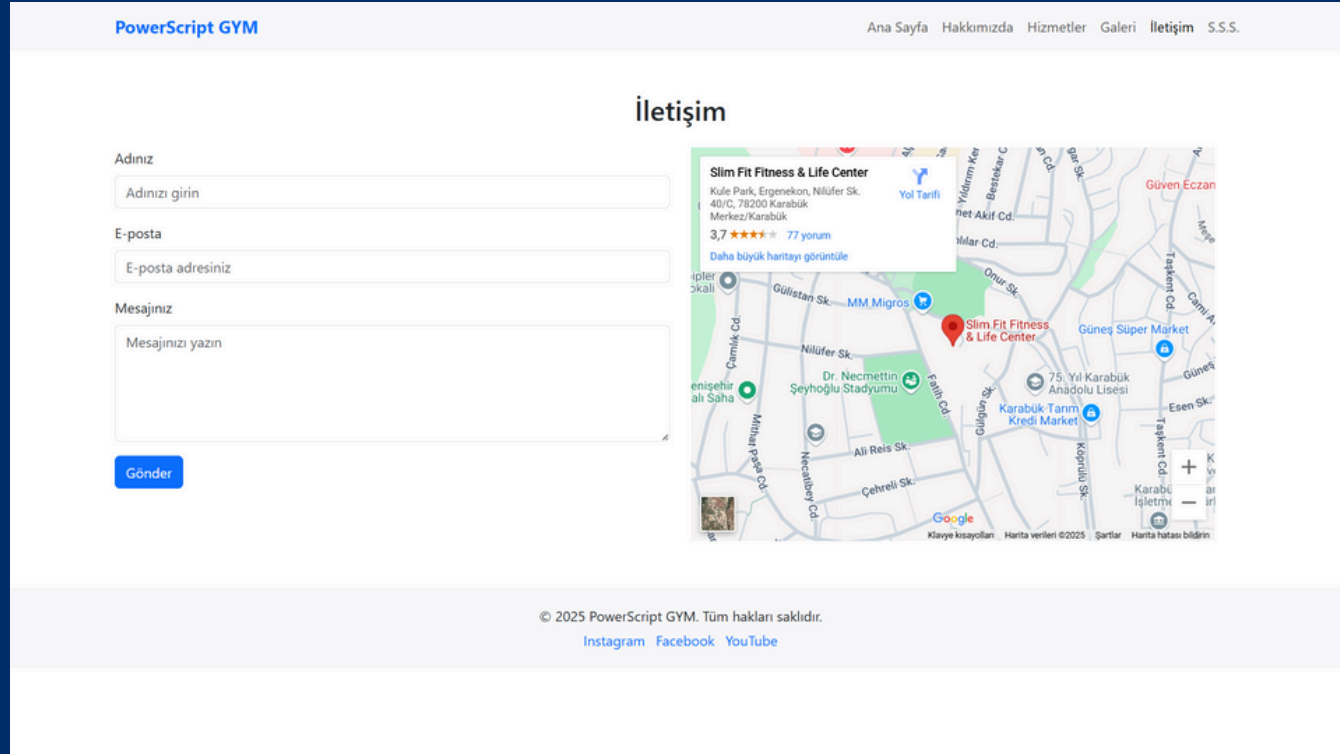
PowerScript GYM

Ana Sayfa Hakkımızda Hizmetler Galeri İletişim S.S.S.

İletişim

Adınız

Adınızı girin

E-posta

E-posta adresiniz

Mesajınız

Mesajınızı yazın

Gönder

Slim Fit Fitness & Life Center
Kule Park, Ergenekon, Nilüfer Sk. 40/C, 78200 Karabük Merkez/Karabük
3,7 ★★★★★ 77 yorum
Daha büyük haritayı görüntüle
Yol Tarifi

Yıldırım Ke
Bestekar Cd.
Güven Eczan
met Akif Cd.
Gül Cd.
Onur Sk.
Taşkent Cd.
Gülistan Sk.
MM Migros
Slim Fit Fitness & Life Center
Güneş Süper Market
Çamlık Cd.
Nilüfer Sk.
Dr. Necmettin Şeyhoğlu Stadyumu
Fatih Cd.
75. Yıl Karabük Anadolu Lisesi
Karabük Tarım Kredi Market
Esen Sk.
enişehir ali Saha
Mithat Paşa Cd.
Necatibey Cd.
Ali Reis Sk.
Çehreli Sk.
Köprülü Sk.
Karabük İşletme
Google
Klavye kısayolları Harita verileri ©2025 Şartlar Harita hatası bildirin

© 2025 PowerScript GYM. Tüm hakları saklıdır.
Instagram Facebook YouTube